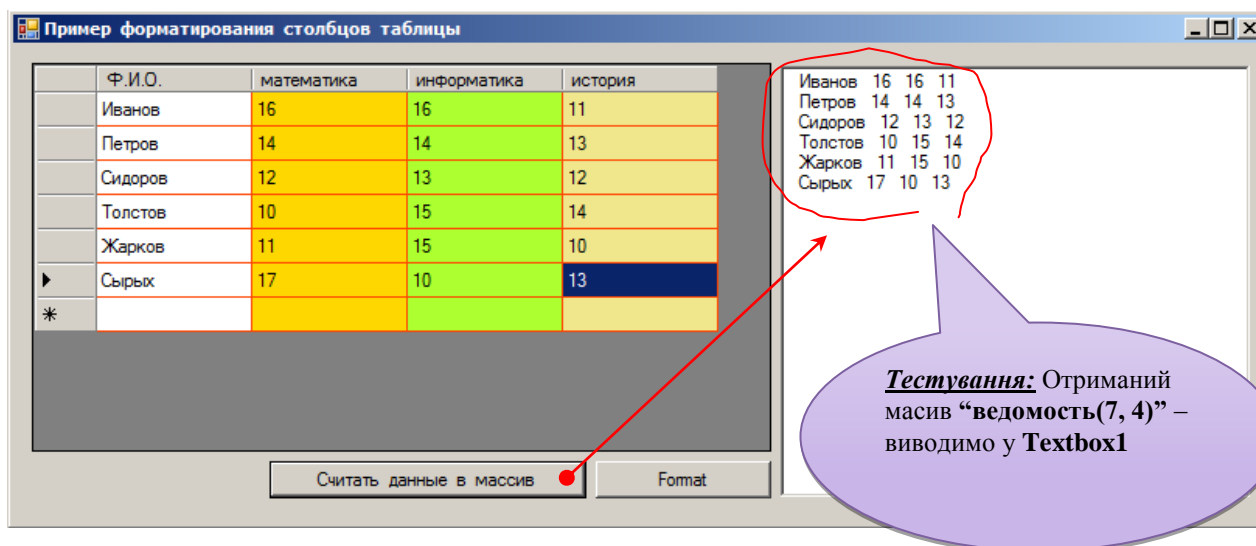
Пример форматирования столбцов таблицы

| | Ф.И.О. | математика | информатика | история |
|---|---|---|---|---|
| | Иванов | 16 | 16 | 11 |
| | Петров | 14 | 14 | 13 |
| | Сидоров | 12 | 13 | 12 |
| | Толстов | 10 | 15 | 14 |
| | Жарков | 11 | 15 | 10 |
| ▶ | Сырых | 17 | 10 | 13 |
| * | | | | |

Считать данные в массив

Format

Иванов 16 16 11
Петров 14 14 13
Сидоров 12 13 12
Толстов 10 15 14
Жарков 11 15 10
Сырых 17 10 13

Тестування: Отриманий масив "ведомость(7, 4)" – виводимо у Textbox1